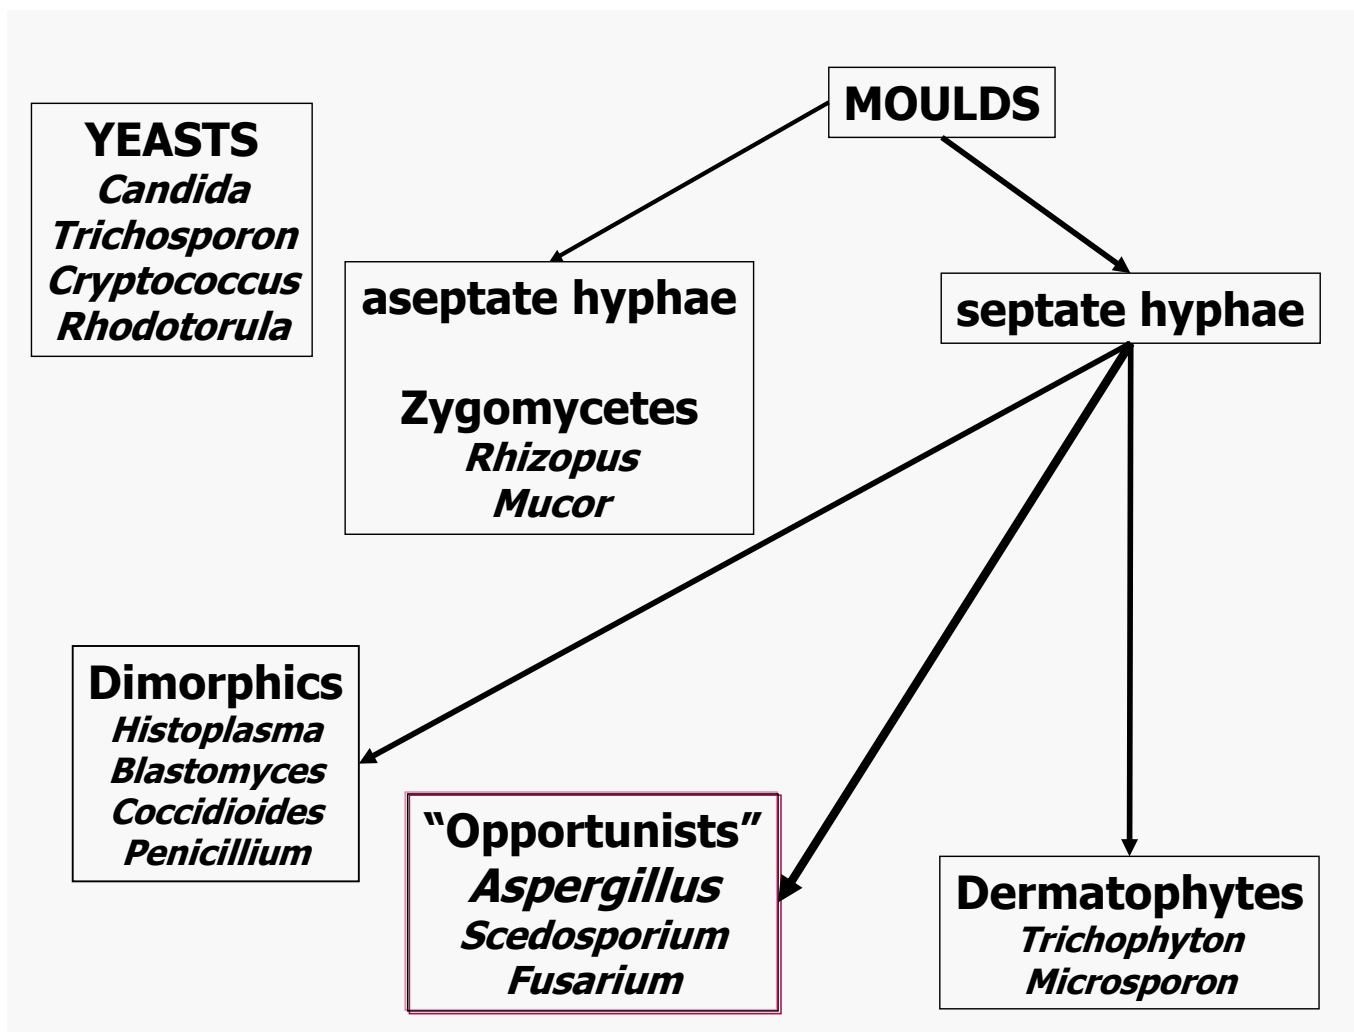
YEASTS
Candida
Trichosporon
Cryptococcus
Rhodotorula

MOULDS

aseptate hyphae

Zygomycetes
Rhizopus
Mucor

septate hyphae

Dimorphics
Histoplasma
Blastomyces
Coccidioides
Penicillium

"Opportunists"
Aspergillus
Scedosporium
Fusarium

Dermatophytes
Trichophyton
Microsporon